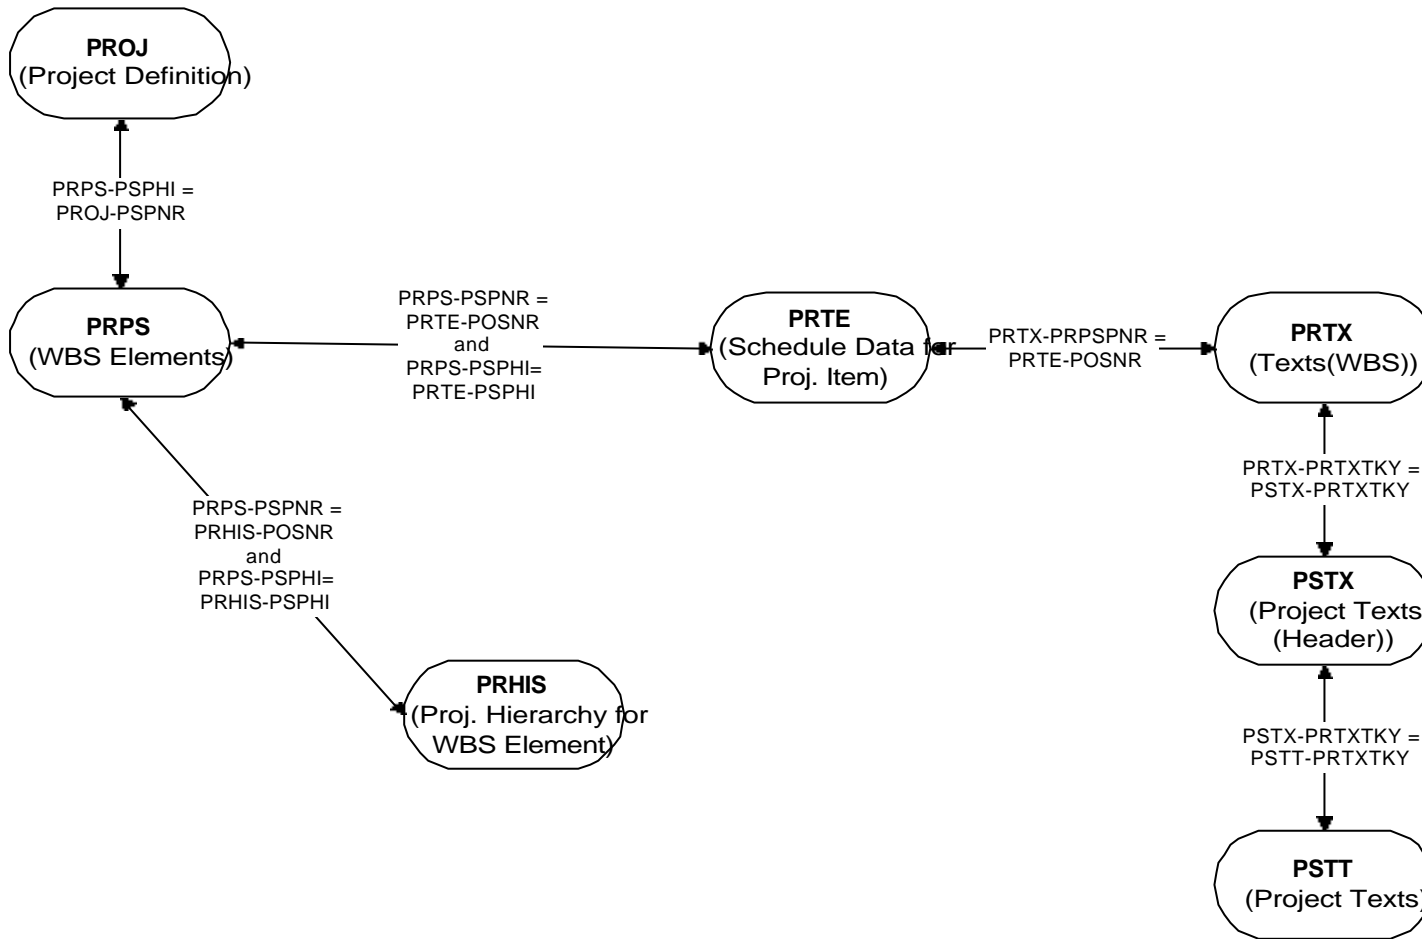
PROJ
(Project Definition)

PRPS-PSPHI =
PROJ-PSPNR

PRPS
(WBS Elements)

PRPS-PSPNR =
PRTE-POSNR
and
PRPS-PSPHI=
PRTE-PSPHI

PRTE
(Schedule Data for
Proj. Item)

PRTX-PRPSPNR =
PRTE-POSNR

PRTX
(Texts(WBS))

PRTX-PRTXTKY =
PSTX-PRTXTKY

PSTX
(Project Texts
(Header))

PSTX-PRTXTKY =
PSTT-PRTXTKY

PSTT
(Project Texts)

PRPS-PSPNR =
PRHIS-POSNR
and
PRPS-PSPHI=
PRHIS-PSPHI

PRHIS
(Proj. Hierarchy for
WBS Element)